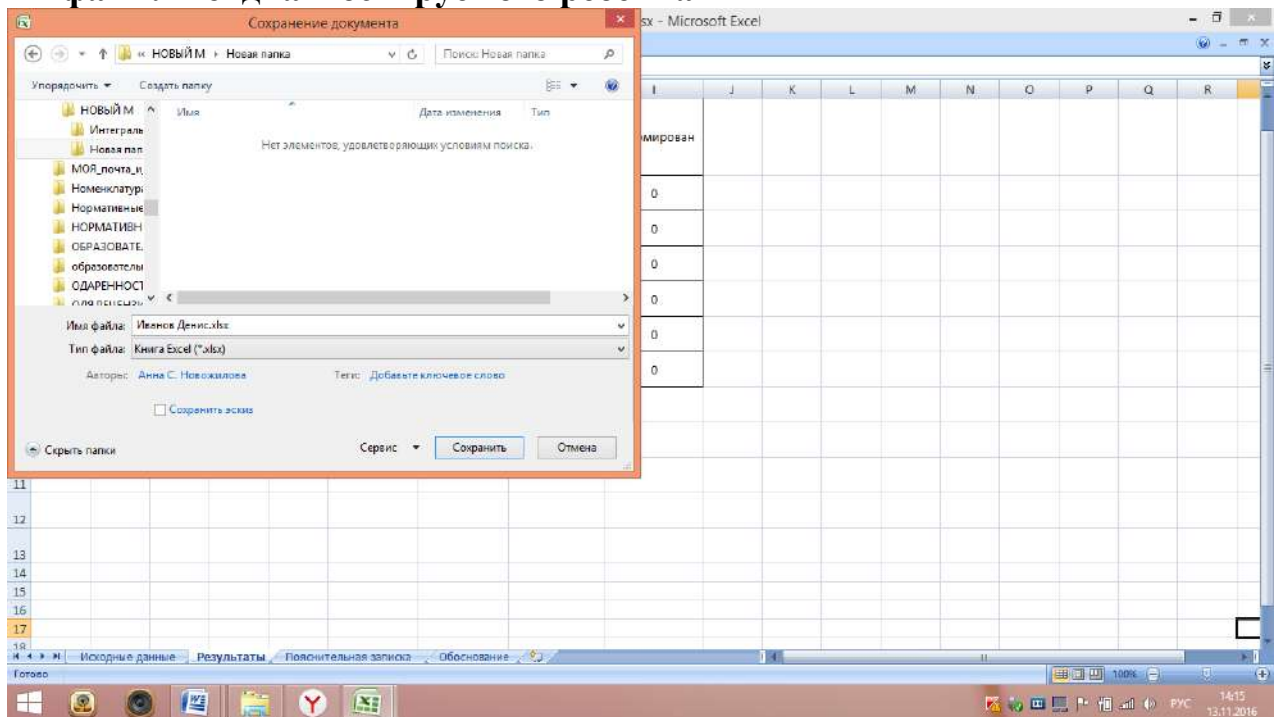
Сохранение документа

sx - Microsoft Excel

« НОВЫЙ М › Новая папка

Поиск: Новая папка

Упорядочить ▾ Создать папку

НОВЫЙ М
Интеграль
Новая пап
МОЯ_почта_и
Номенклатура
Нормативные
НОРМАТИВН
ОБРАЗОВАТЕ
образователь
ОДАРЕННОСТ

Имя
Дата изменения
Тип

Нет элементов, удовлетворяющих условиям поиска.

Имя файла: Иванов Денис.xlsx
Тип файла: Книга Excel (*.xlsx)

Авторы: Анна С. Новожилова
Теги: Добавьте ключевое слово

Сохранить эскиз

Скрыть папки
Сервис ▾
Сохранить
Отмена

| I | J | K | L | M | N | O | P | Q | R |
|---|---|---|---|---|---|---|---|---|---|
| мирован | | | | | | | | | |
| 0 | | | | | | | | | |
| 0 | | | | | | | | | |
| 0 | | | | | | | | | |
| 0 | | | | | | | | | |
| 0 | | | | | | | | | |
| 0 | | | | | | | | | |

11
12
13
14
15
16
17
18

Исходные данные / Результаты / Пояснительная записка / Обоснование

Готово

100%

РУС 14:15 13.11.2016